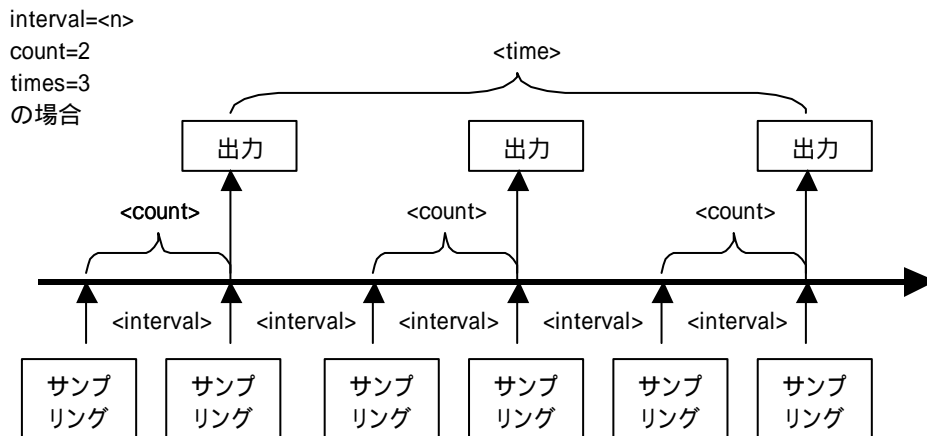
interval=<n>
count=2
times=3
の場合

<time>

出力

出力

出力

<count>

<count>

<count>

<interval>

<interval>

<interval>

<interval>

<interval>

サンプリング

サンプリング

サンプリング

サンプリング

サンプリング

サンプリング